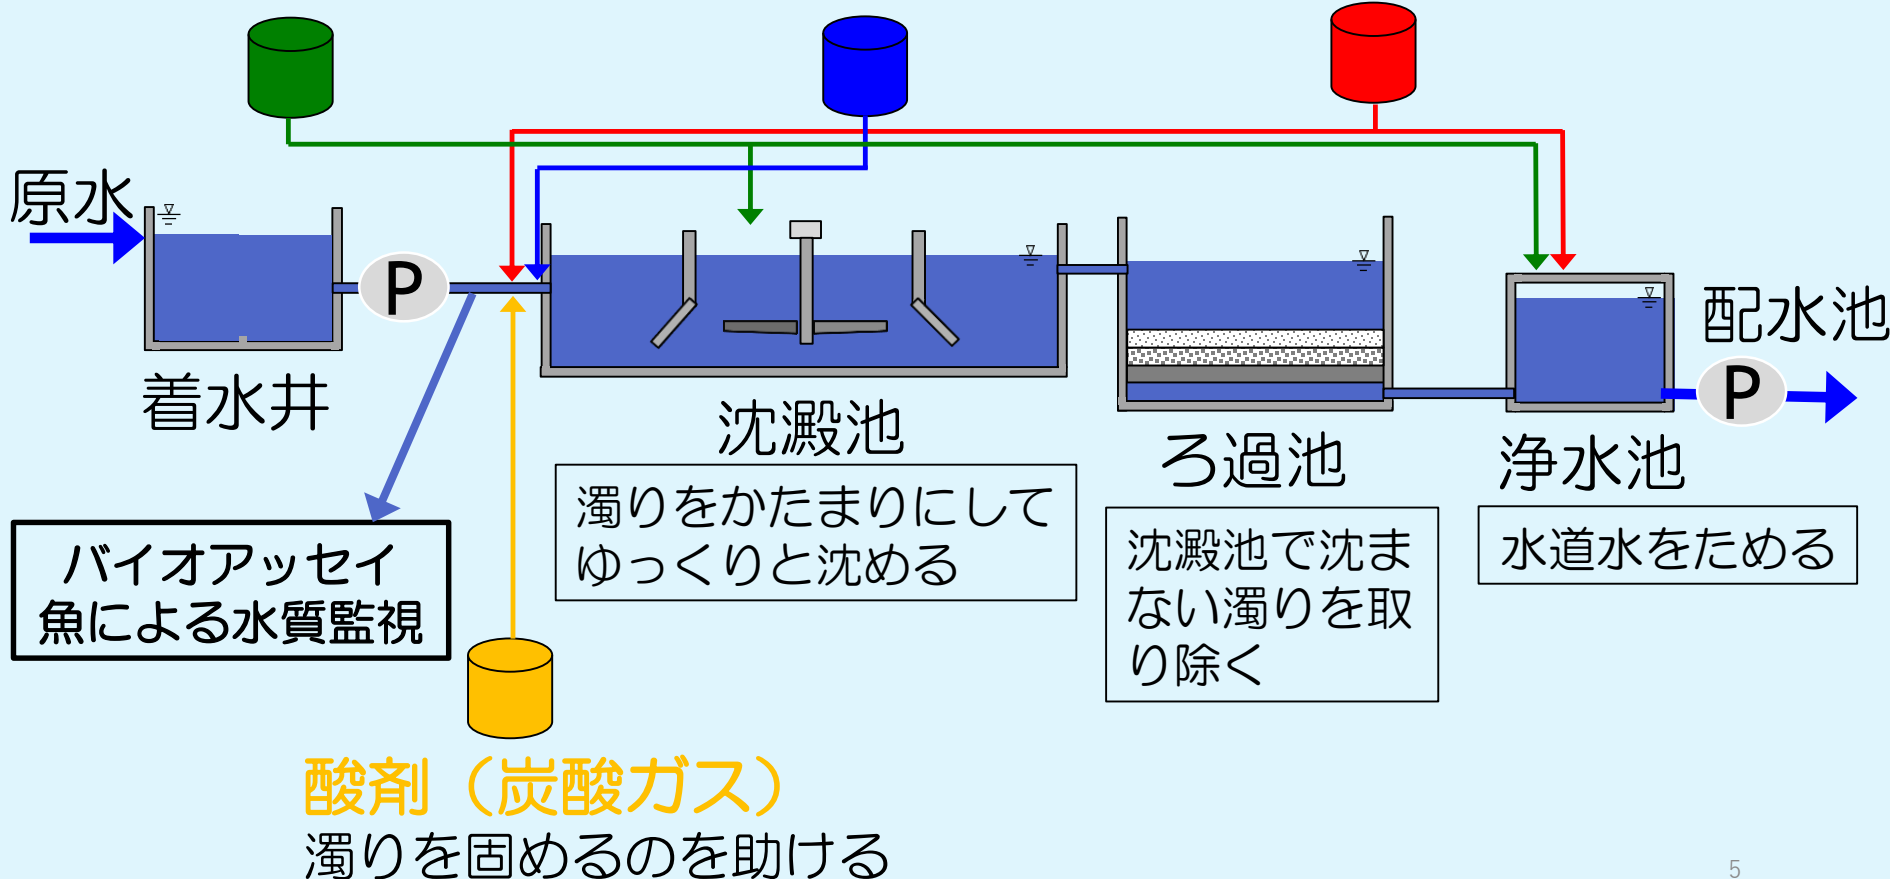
原水

着水井

P

沈澱池

濁りをかたまりにしてゆっくりと沈める

ろ過池

沈澱池で沈まない濁りを取り除く

配水池

P

浄水池

水道水をためる

バイオアッセイ魚による水質監視

酸剤（炭酸ガス）
濁りを固めるのを助ける

5